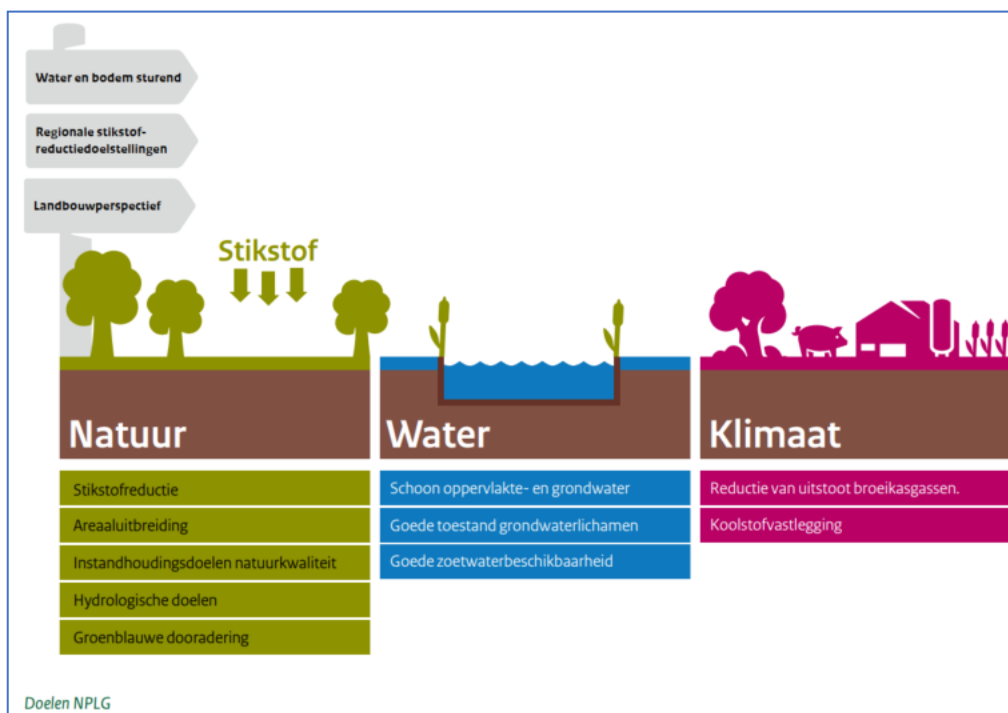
Water en bodem sturend

Regionale stikstofreductiedoelstellingen

Landbouwperspectief

Stikstof

Natuur

Water

Klimaat

Stikstofreductie

Areaaluitbreiding

Instandhoudingsdoelen natuurkwaliteit

Hydrologische doelen

Groenblauwe dooradering

Schoon oppervlakte- en grondwater

Goede toestand grondwaterlichamen

Goede zoetwaterbeschikbaarheid

Reductie van uitstoot broeikasgassen.

Koolstofvastlegging

Doelen NPLG